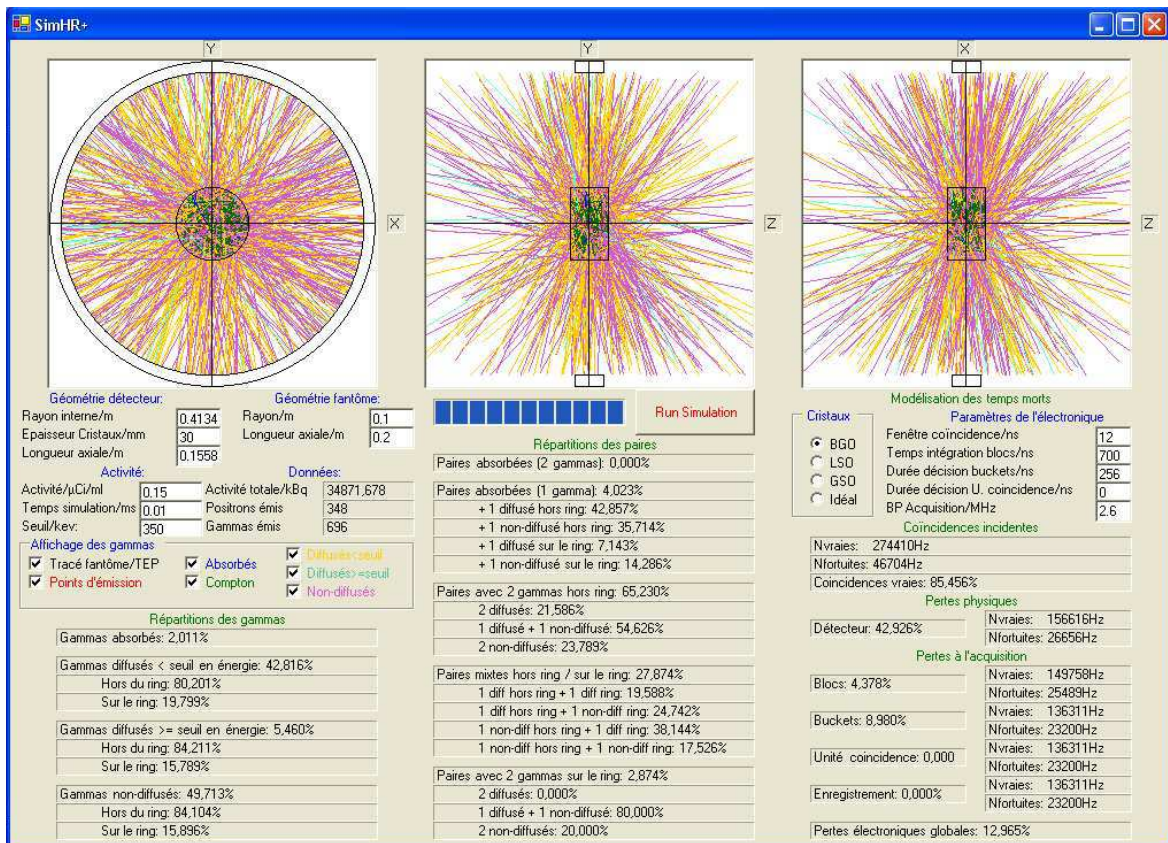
SimHR+

Y
X
Y
Z
X
Z

Géométrie détecteur:
Rayon interne/m 0.4134
Epaisseur Cristaux/mm 30
Longueur axiale/m 0.1558

Géométrie fantôme:
Rayon/m 0.1
Longueur axiale/m 0.2

Activité:
Activité/µCi/ml 0.15
Temps simulation/ms 0.01
Seuil/kev: 350

Données:
Activité totale/kBq 34871,678
Positrons émis 348
Gammas émis 696

Affichage des gammas
Tracé fantôme/TEP
Points d'émission
Absorbés
Compton
Diffusés<seuil
Diffusés>=seuil
Non-diffusés

Répartitions des gammas
Gammas absorbés: 2,011%
Gammas diffusés < seuil en énergie: 42,816%
Hors du ring: 80,201%
Sur le ring: 19,799%
Gammas diffusés >= seuil en énergie: 5,460%
Hors du ring: 84,211%
Sur le ring: 15,789%
Gammas non-diffusés: 49,713%
Hors du ring: 84,104%
Sur le ring: 15,896%

Run Simulation

Répartitions des paires
Paires absorbées (2 gammas): 0,000%
Paires absorbées (1 gamma): 4,023%
+ 1 diffusé hors ring: 42,857%
+ 1 non-diffusé hors ring: 35,714%
+ 1 diffusé sur le ring: 7,143%
+ 1 non-diffusé sur le ring: 14,286%
Paires avec 2 gammas hors ring: 65,230%
2 diffusés: 21,586%
1 diffusé + 1 non-diffusé: 54,626%
2 non-diffusés: 23,789%
Paires mixtes hors ring / sur le ring: 27,874%
1 diff hors ring + 1 diff ring: 19,588%
1 diff hors ring + 1 non-diff ring: 24,742%
1 non-diff hors ring + 1 diff ring: 38,144%
1 non-diff hors ring + 1 non-diff ring: 17,526%
Paires avec 2 gammas sur le ring: 2,874%
2 diffusés: 0,000%
1 diffusé + 1 non-diffusé: 80,000%
2 non-diffusés: 20,000%

Modélisation des temps morts
Cristaux
BGO
LSO
GSO
Idéal
Paramètres de l'électronique
Fenêtre coïncidence/ns 12
Temps intégration blocs/ns 700
Durée décision buckets/ns 256
Durée décision U. coincidence/ns 0
BP Acquisition/MHz 2.6

Coïncidences incidentes
Nvraies: 274410Hz
Nfortuites: 46704Hz
Coincidences vraies: 85,456%

Pertes physiques
Détecteur: 42,926%
Nvraies: 156616Hz
Nfortuites: 26656Hz

Pertes à l'acquisition
Blocs: 4,378%
Nvraies: 149758Hz
Nfortuites: 25489Hz
Buckets: 8,980%
Nvraies: 136311Hz
Nfortuites: 23200Hz
Unité coincidence: 0,000
Nvraies: 136311Hz
Nfortuites: 23200Hz
Enregistrement: 0,000%
Nvraies: 136311Hz
Nfortuites: 23200Hz

Pertes électroniques globales: 12,965%